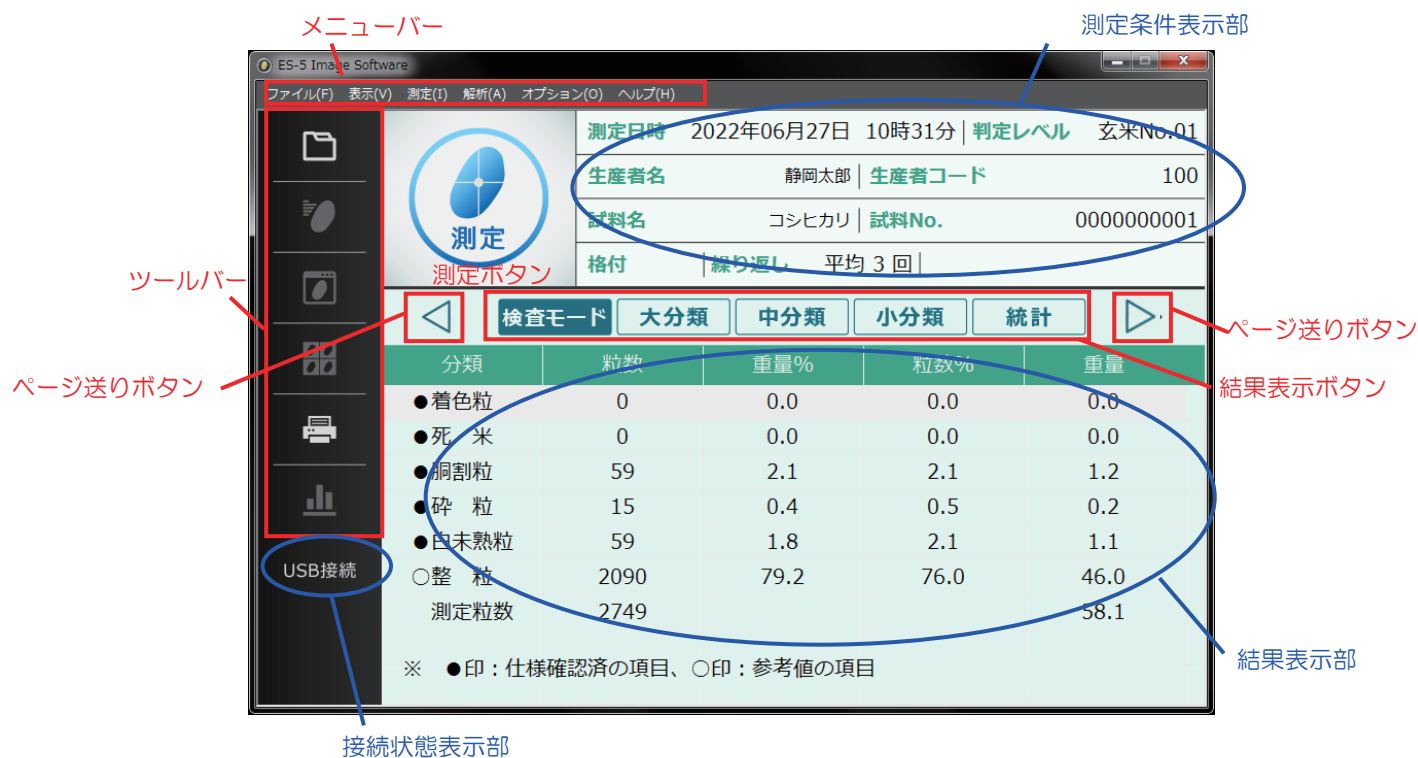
メニューバー

測定条件表示部

ES-5 Image Software

ファイル(F) 表示(V) 測定(I) 解析(A) オプション(O) ヘルプ(H)

測定

測定日時 2022年06月27日 10時31分 | 判定レベル 玄米No.01

生産者名 静岡太郎 | 生産者コード 100

試料名 コシヒカリ | 試料No. 0000000001

格付 | 繰り返し 平均 3 回

測定ボタン

ツールバー

ページ送りボタン

検査モード 大分類 中分類 小分類 統計

ページ送りボタン

結果表示ボタン

| 分類 | 粒数 | 重量% | 粒数% | 重量 |
|---|---|---|---|---|
| ●着色粒 | 0 | 0.0 | 0.0 | 0.0 |
| ●死　米 | 0 | 0.0 | 0.0 | 0.0 |
| ●胴割粒 | 59 | 2.1 | 2.1 | 1.2 |
| ●砕　粒 | 15 | 0.4 | 0.5 | 0.2 |
| ●白未熟粒 | 59 | 1.8 | 2.1 | 1.1 |
| ○整　粒 | 2090 | 79.2 | 76.0 | 46.0 |
| 測定粒数 | 2749 | | | 58.1 |

USB接続

※ ●印：仕様確認済の項目、○印：参考値の項目

結果表示部

接続状態表示部